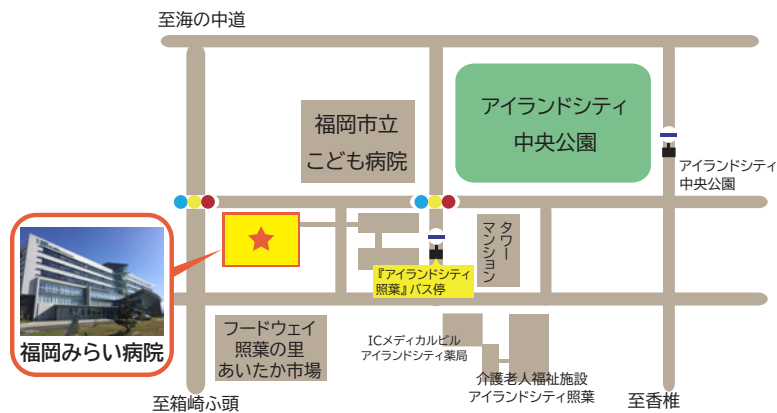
至海の中道

福岡市立
こども病院

アイランドシティ
中央公園

アイランドシティ
中央公園

タワーマンション

『アイランドシティ照葉』バス停

福岡みらい病院

フードウェイ
照葉の里
あいたか市場

ICメディカルビル
アイランドシティ薬局

介護老人福祉施設
アイランドシティ照葉

至箱崎ふ頭

至香椎